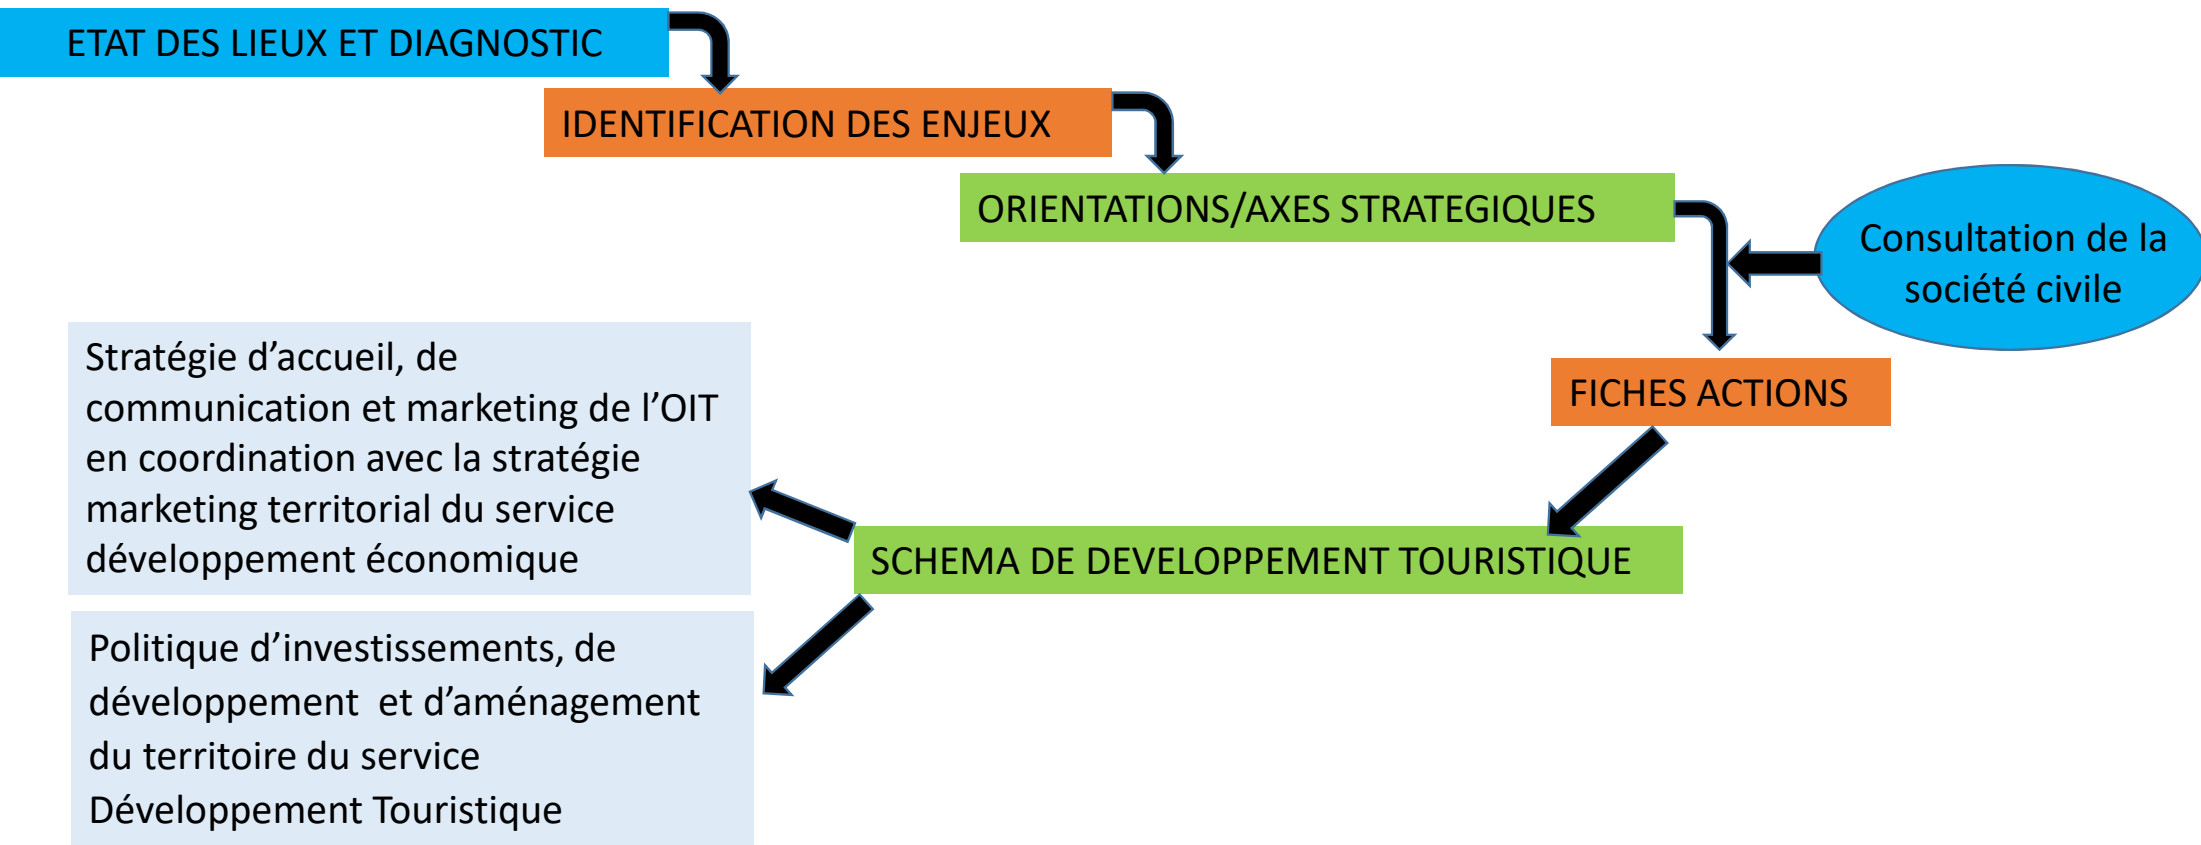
ETAT DES LIEUX ET DIAGNOSTIC

IDENTIFICATION DES ENJEUX

ORIENTATIONS/AXES STRATEGIQUES

Consultation de la société civile

FICHES ACTIONS

SCHEMA DE DEVELOPPEMENT TOURISTIQUE

Stratégie d'accueil, de communication et marketing de l'OIT en coordination avec la stratégie marketing territorial du service développement économique

Politique d'investissements, de développement et d'aménagement du territoire du service Développement Touristique